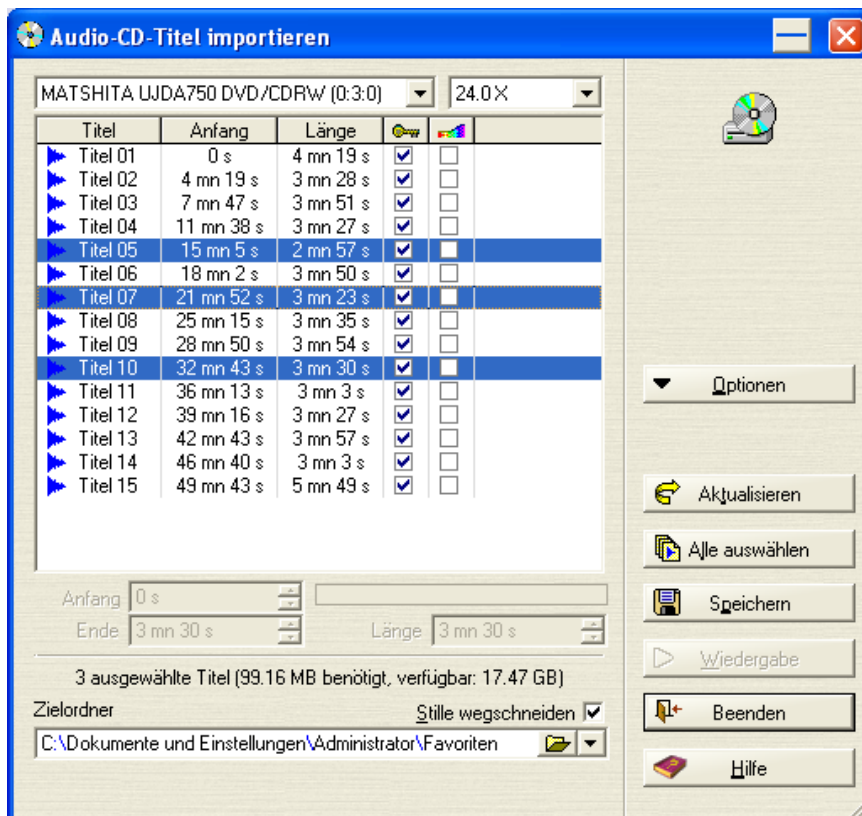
Audio-CD-Titel importieren

MATSHITA UJDA750 DVD/CDRW (0:3:0)
24.0X

| Titel | Anfang | Länge | | |
|---|---|---|---|---|
| Titel 01 | 0 s | 4 mn 19 s | ☑ | ☐ |
| Titel 02 | 4 mn 19 s | 3 mn 28 s | ☑ | ☐ |
| Titel 03 | 7 mn 47 s | 3 mn 51 s | ☑ | ☐ |
| Titel 04 | 11 mn 38 s | 3 mn 27 s | ☑ | ☐ |
| Titel 05 | 15 mn 5 s | 2 mn 57 s | ☑ | ☐ |
| Titel 06 | 18 mn 2 s | 3 mn 50 s | ☑ | ☐ |
| Titel 07 | 21 mn 52 s | 3 mn 23 s | ☑ | ☐ |
| Titel 08 | 25 mn 15 s | 3 mn 35 s | ☑ | ☐ |
| Titel 09 | 28 mn 50 s | 3 mn 54 s | ☑ | ☐ |
| Titel 10 | 32 mn 43 s | 3 mn 30 s | ☑ | ☐ |
| Titel 11 | 36 mn 13 s | 3 mn 3 s | ☑ | ☐ |
| Titel 12 | 39 mn 16 s | 3 mn 27 s | ☑ | ☐ |
| Titel 13 | 42 mn 43 s | 3 mn 57 s | ☑ | ☐ |
| Titel 14 | 46 mn 40 s | 3 mn 3 s | ☑ | ☐ |
| Titel 15 | 49 mn 43 s | 5 mn 49 s | ☑ | ☐ |

Anfang 0 s
Ende 3 mn 30 s
Länge 3 mn 30 s

3 ausgewählte Titel (99.16 MB benötigt, verfügbar: 17.47 GB)

Zielordner
Stille wegschneiden ☑
C:\Dokumente und Einstellungen\Administrator\Favoriten

Optionen
Aktualisieren
Alle auswählen
Speichern
Wiedergabe
Beenden
Hilfe